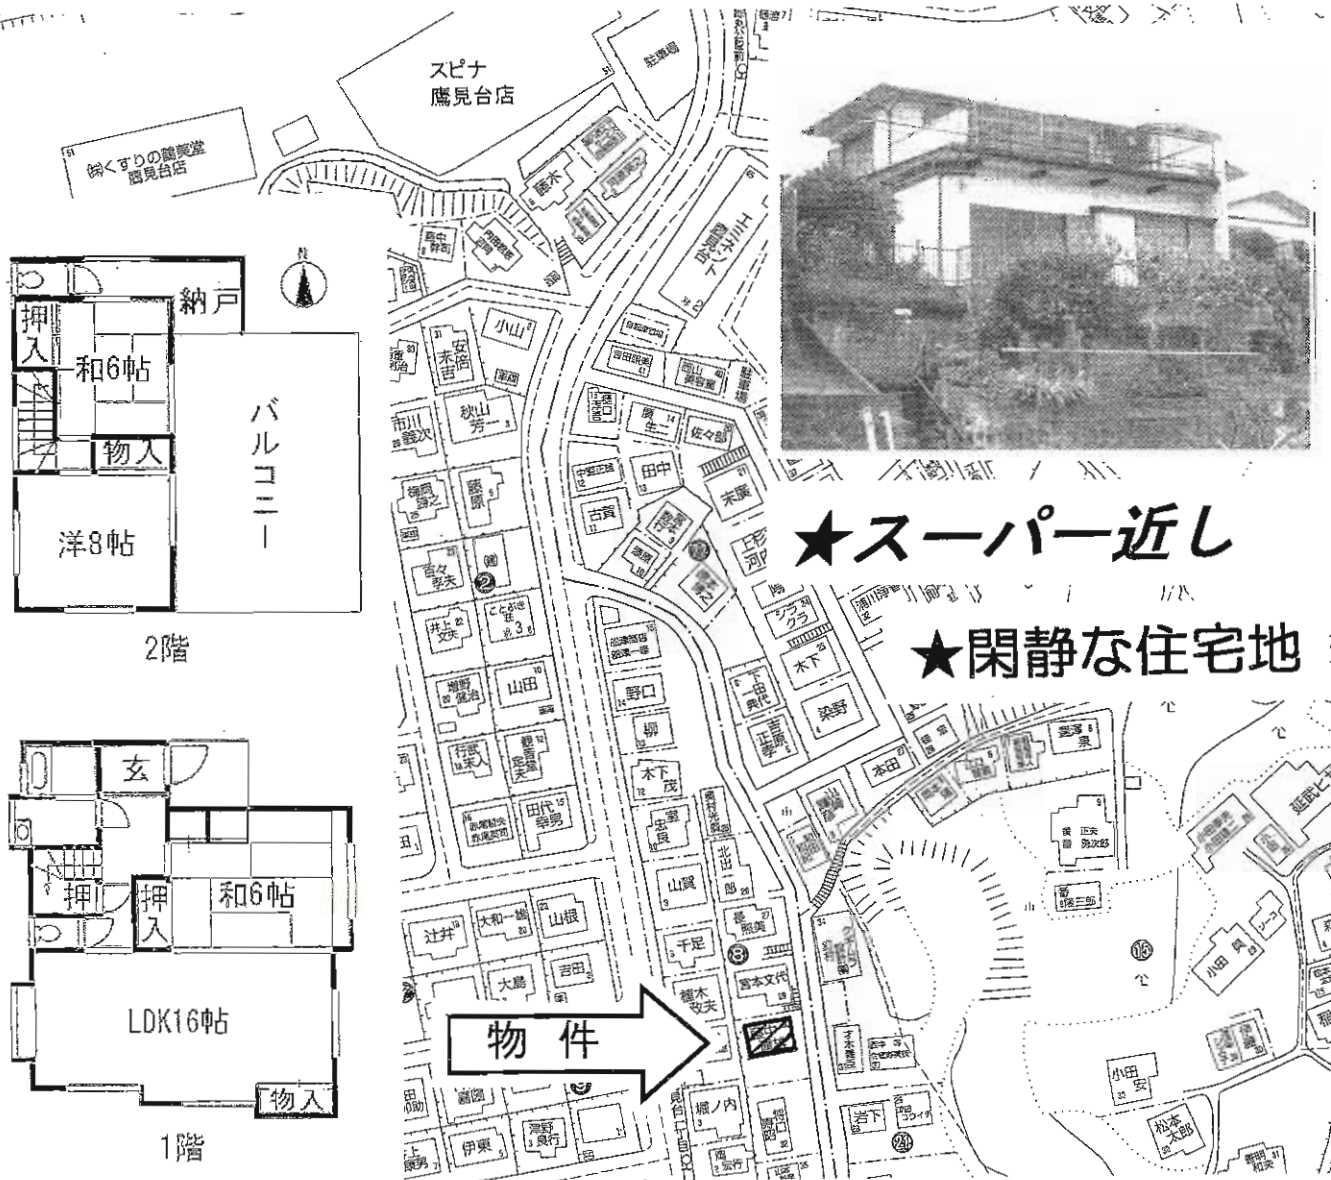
スピナ
鷹見台店

(株)くすりの館荒美堂
鷹見台店

駐車場

納戸
押入
和6帖
バルコニー
物入
洋8帖

2階

玄
押
押入
和6帖
LDK16帖
物入

1階

★スーパー近し

★閑静な住宅地

物 件

小山
安倍
市川
秋山
藤原
田中
古賀
佐々部
宗廣
野口
山田
木下
染野
本田
井上
山根
大島
吉田
千足
辻井
伊東
山賀
北田
岩下
小田
小田 安
松本
堀ノ内